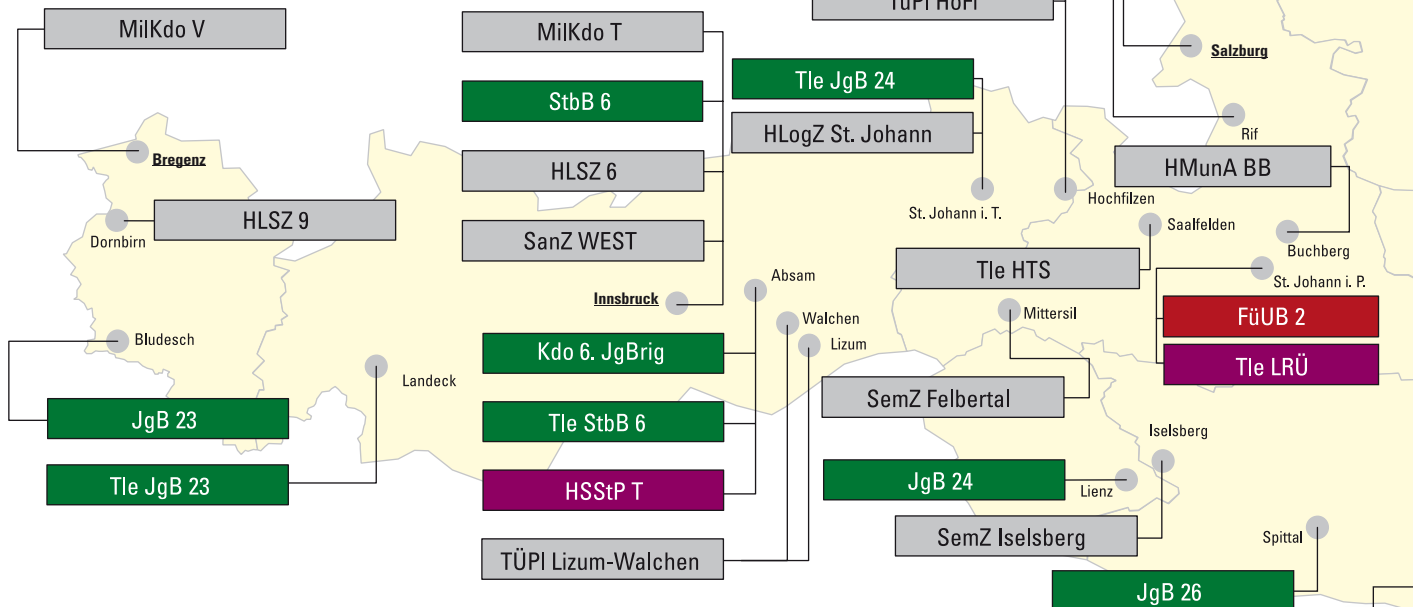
MilKdo V

MilKdo T

TÜPl HoFi

Salzburg

StbB 6

Tle JgB 24

HLogZ St. Johann

Rif

Bregenz

HLSZ 6

HMunA BB

St. Johann i. T.

Hochfilzen

HLSZ 9

Saalfelden

Dornbirn

SanZ WEST

Buchberg

Tle HTS

Absam

St. Johann i. P.

Innsbruck

Mittersil

FüUB 2

Walchen

Bludesch

Kdo 6. JgBrig

Lizum

Tle LRÜ

Landeck

SemZ Felbertal

JgB 23

Tle StbB 6

Iselsberg

JgB 24

Lienz

Tle JgB 23

HSStP T

SemZ Iselsberg

Spittal

TÜPl Lizum-Walchen

JgB 26